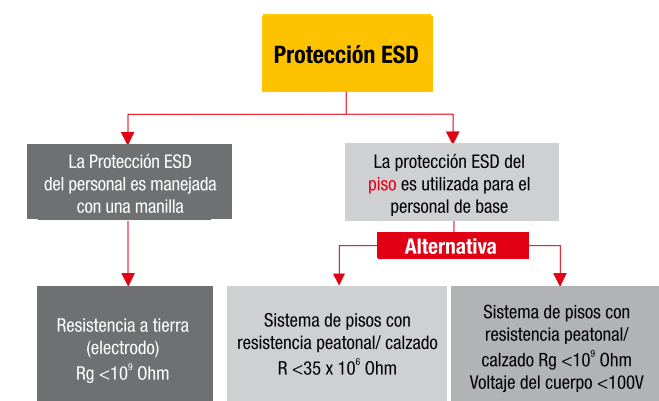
Protección ESD

La Protección ESD del personal es manejada con una manilla

La protección ESD del piso es utilizada para el personal de base

Alternativa

Resistencia a tierra (electrodo) Rg $<10^9$ Ohm

Sistema de pisos con resistencia peatonal/ calzado R $<35 \times 10^6$ Ohm

Sistema de pisos con resistencia peatonal/ calzado Rg $<10^9$ Ohm Voltaje del cuerpo <100V